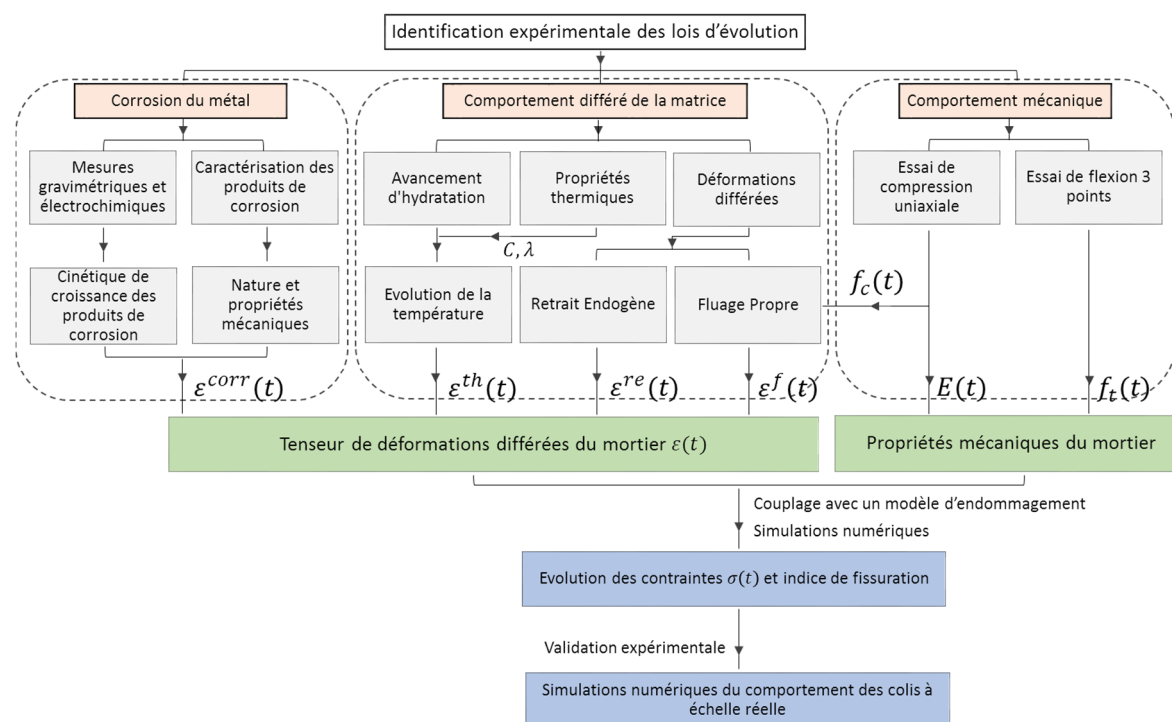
Identification expérimentale des lois d'évolution

Corrosion du métal

Mesures gravimétriques et électrochimiques

Caractérisation des produits de corrosion

Cinétique de croissance des produits de corrosion

Nature et propriétés mécaniques

$\varepsilon^{corr}(t)$

Comportement différé de la matrice

Avancement d'hydratation

Propriétés thermiques

Déformations différées

$C, \lambda$

Evolution de la température

Retrait Endogène

Fluage Propre

$\varepsilon^{th}(t)$

$\varepsilon^{re}(t)$

$\varepsilon^{f}(t)$

Comportement mécanique

Essai de compression uniaxiale

Essai de flexion 3 points

$f_c(t)$

$E(t)$

$f_t(t)$

Tenseur de déformations différées du mortier $\varepsilon(t)$

Propriétés mécaniques du mortier

Couplage avec un modèle d'endommagement

Simulations numériques

Evolution des contraintes $\sigma(t)$ et indice de fissuration

Validation expérimentale

Simulations numériques du comportement des colis à échelle réelle